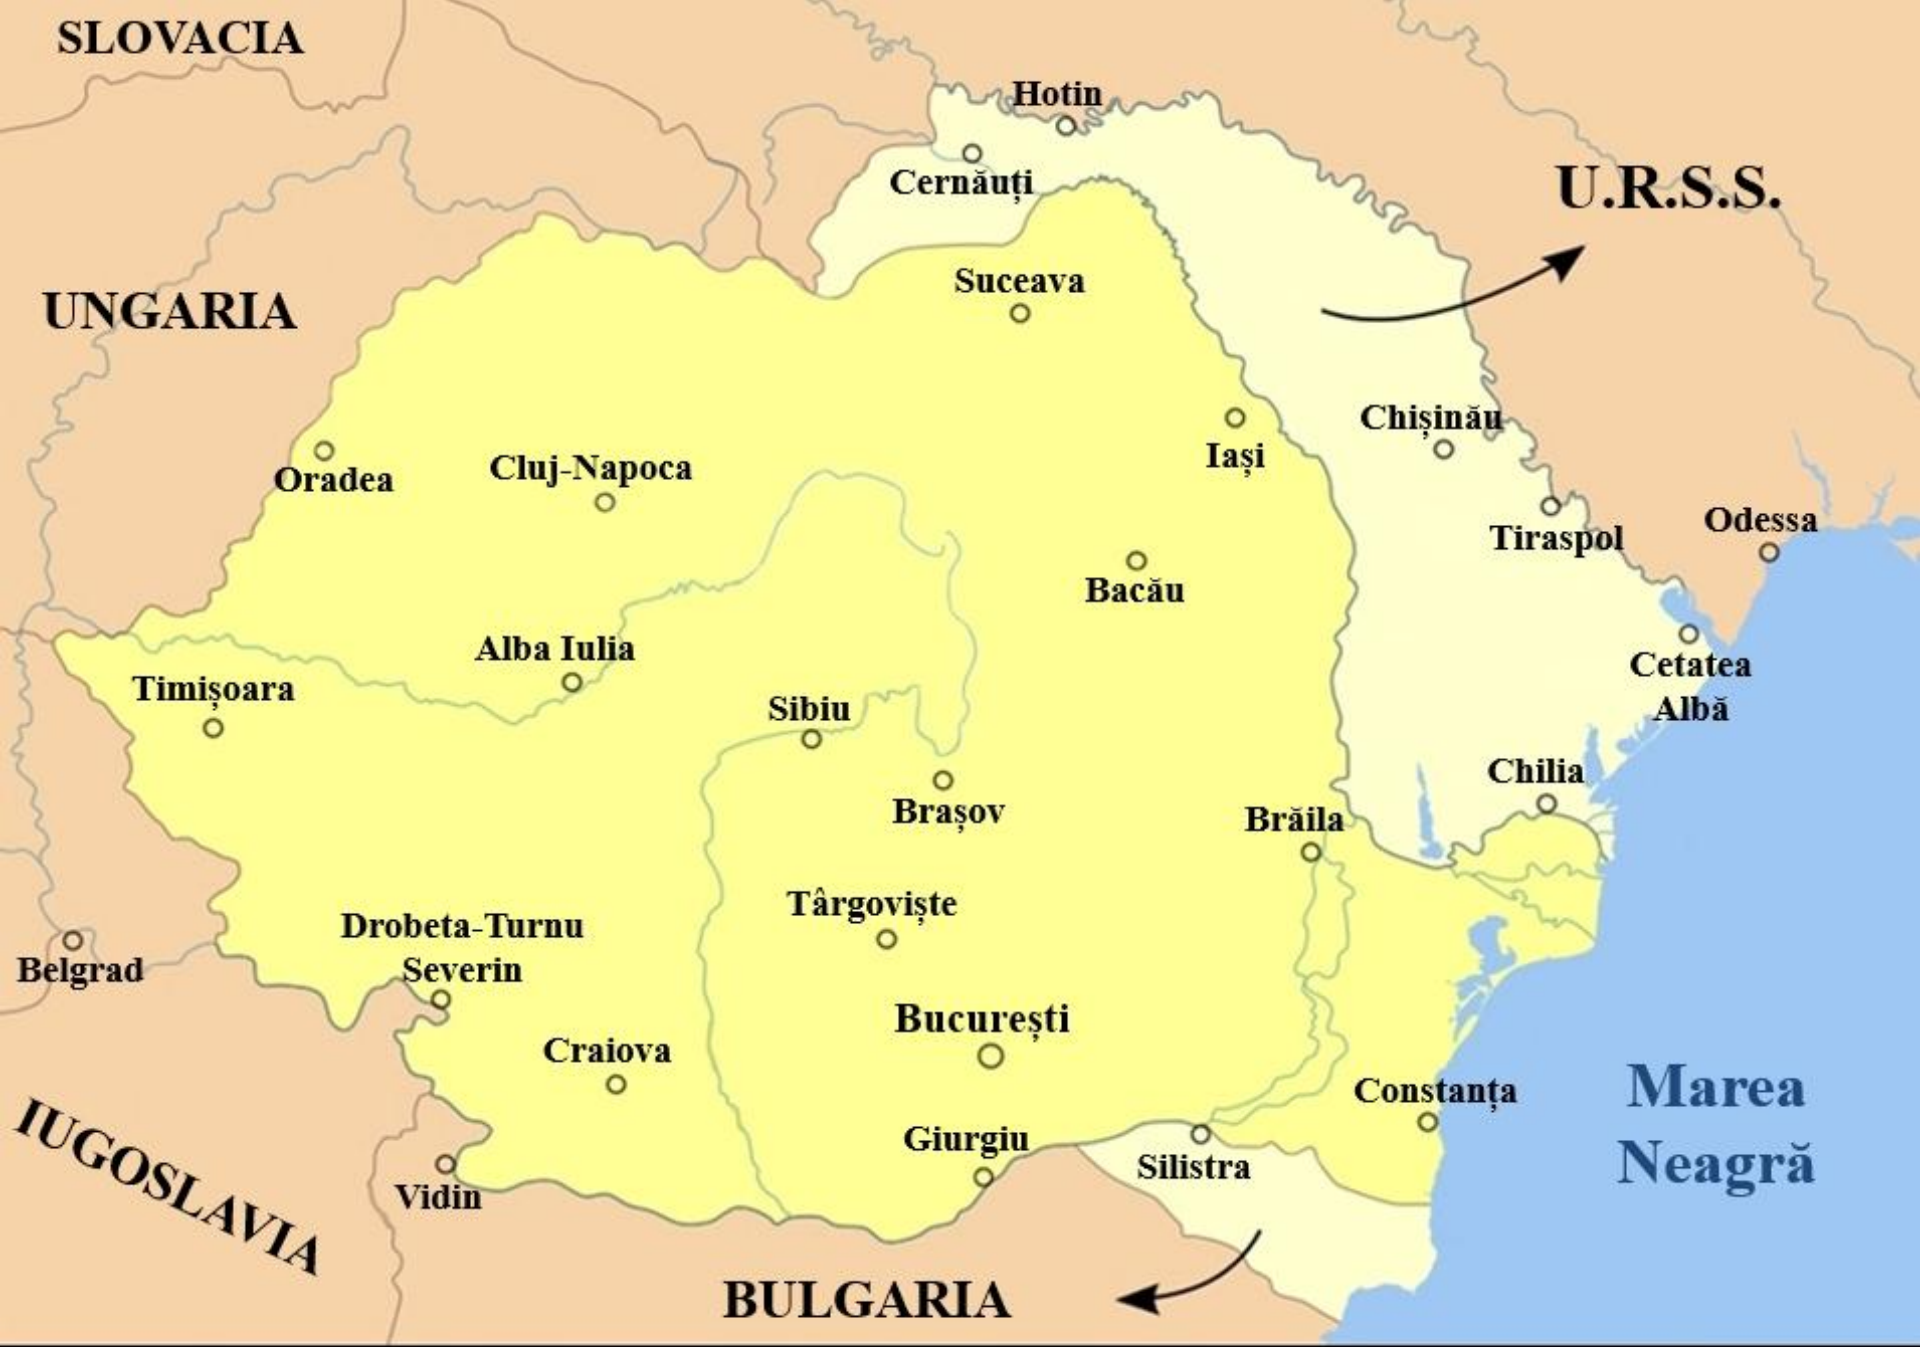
SLOVACIA

Hotin

Cernăuți

U.R.S.S.

UNGARIA

Suceava

Chișinău

Iași

Oradea

Cluj-Napoca

Odessa

Tiraspol

Bacău

Alba Iulia

Cetatea Albă

Timișoara

Sibiu

Chilia

Brașov

Brăila

Târgoviște

Drobeta-Turnu Severin

Belgrad

București

Craiova

Constanța

Marea Neagră

IUGOSLAVIA

Giurgiu

Silistra

Vidin

BULGARIA